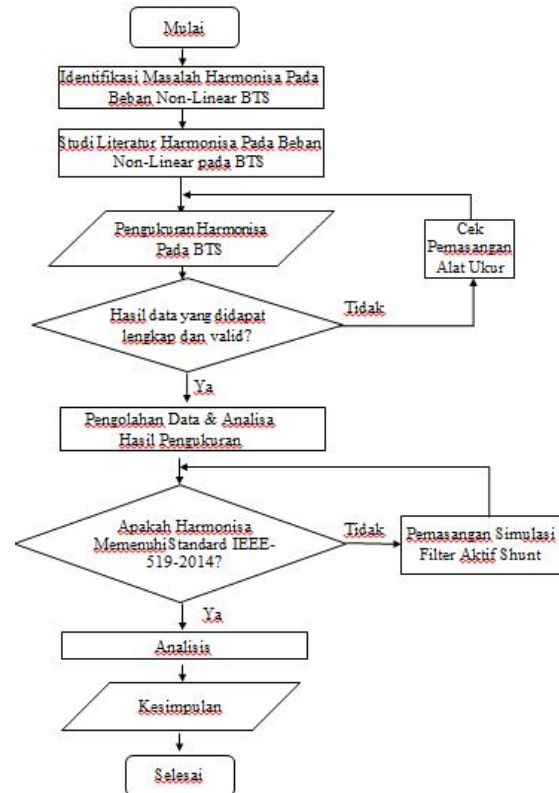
Mulai

Identifikasi Masalah Harmonisa Pada Beban Non-Linear BTS

Studi Literatur Harmonisa Pada Beban Non-Linear pada BTS

Pengukuran Harmonisa Pada BTS

Cek Pemasangan Alat Ukur

Hasil data yang didapat lengkap dan valid?

Tidak

Ya

Pengolahan Data & Analisa Hasil Pengukuran

Apakah Harmonisa Memenuhi Standard IEEE-519-2014?

Tidak

Pemasangan Simulasi Filter Aktif Shunt

Ya

Analisis

Kesimpulan

Selesai